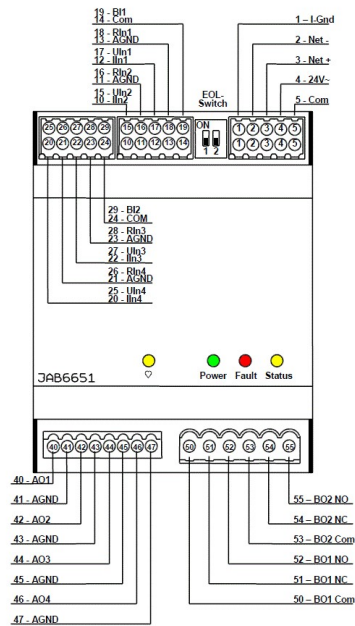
19 - BI1
14 - Com
18 - RIn1
13 - AGND
17 - UIn1
12 - IIn1
16 - RIn2
11 - AGND
15 - UIn2
10 - IIn2

1 - I-Gnd
2 - Net -
3 - Net +
4 - 24V~
5 - Com

EOL-Switch
ON
1 2

25 26 27 28 29
20 21 22 23 24
15 16 17 18 19
10 11 12 13 14
1 2 3 4 5
1 2 3 4 5

29 - BI2
24 - COM
28 - RIn3
23 - AGND
27 - UIn3
22 - IIn3
26 - RIn4
21 - AGND
25 - UIn4
20 - IIn4

JAB6651
♡
Power Fault Status

40 41 42 43 44 45 46 47
50 51 52 53 54 55

40 - AO1
41 - AGND
42 - AO2
43 - AGND
44 - AO3
45 - AGND
46 - AO4
47 - AGND

55 - BO2 NO
54 - BO2 NC
53 - BO2 Com
52 - BO1 NO
51 - BO1 NC
50 - BO1 Com